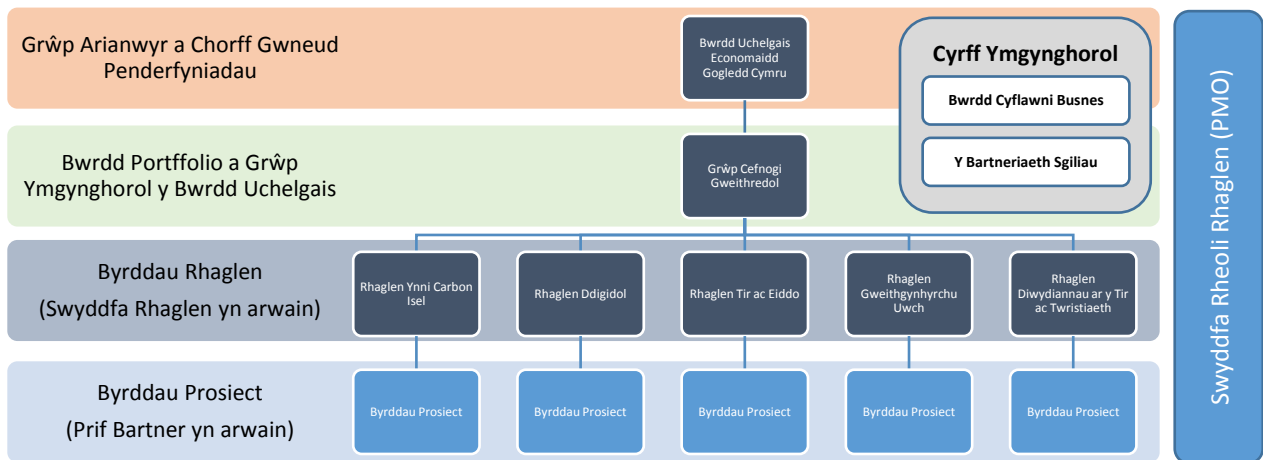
Grŵp Arianwyr a Chorff Gwneud Penderfyniadau

Bwrdd Uchelgais Economaidd Gogledd Cymru

Cyrff Ymgynghorol

Bwrdd Cyflawni Busnes

Y Bartneriaeth Sgiliau

Bwrdd Portffolio a Grŵp Ymgynghorol y Bwrdd Uchelgais

Grŵp Cefnogi Gweithredol

Byrddau Rhaglen (Swyddfa Rhaglen yn arwain)

Rhaglen Ynni Carbon Isel

Rhaglen Ddigidol

Rhaglen Tir ac Eiddo

Rhaglen Gweithgynhyrchu Uwch

Rhaglen Diwydiannau ar y Tir ac Twristiaeth

Byrddau Prosiect (Prif Bartner yn arwain)

Byrddau Prosiect

Byrddau Prosiect

Byrddau Prosiect

Byrddau Prosiect

Byrddau Prosiect

Swyddfa Rheoli Rhaglen (PMO)